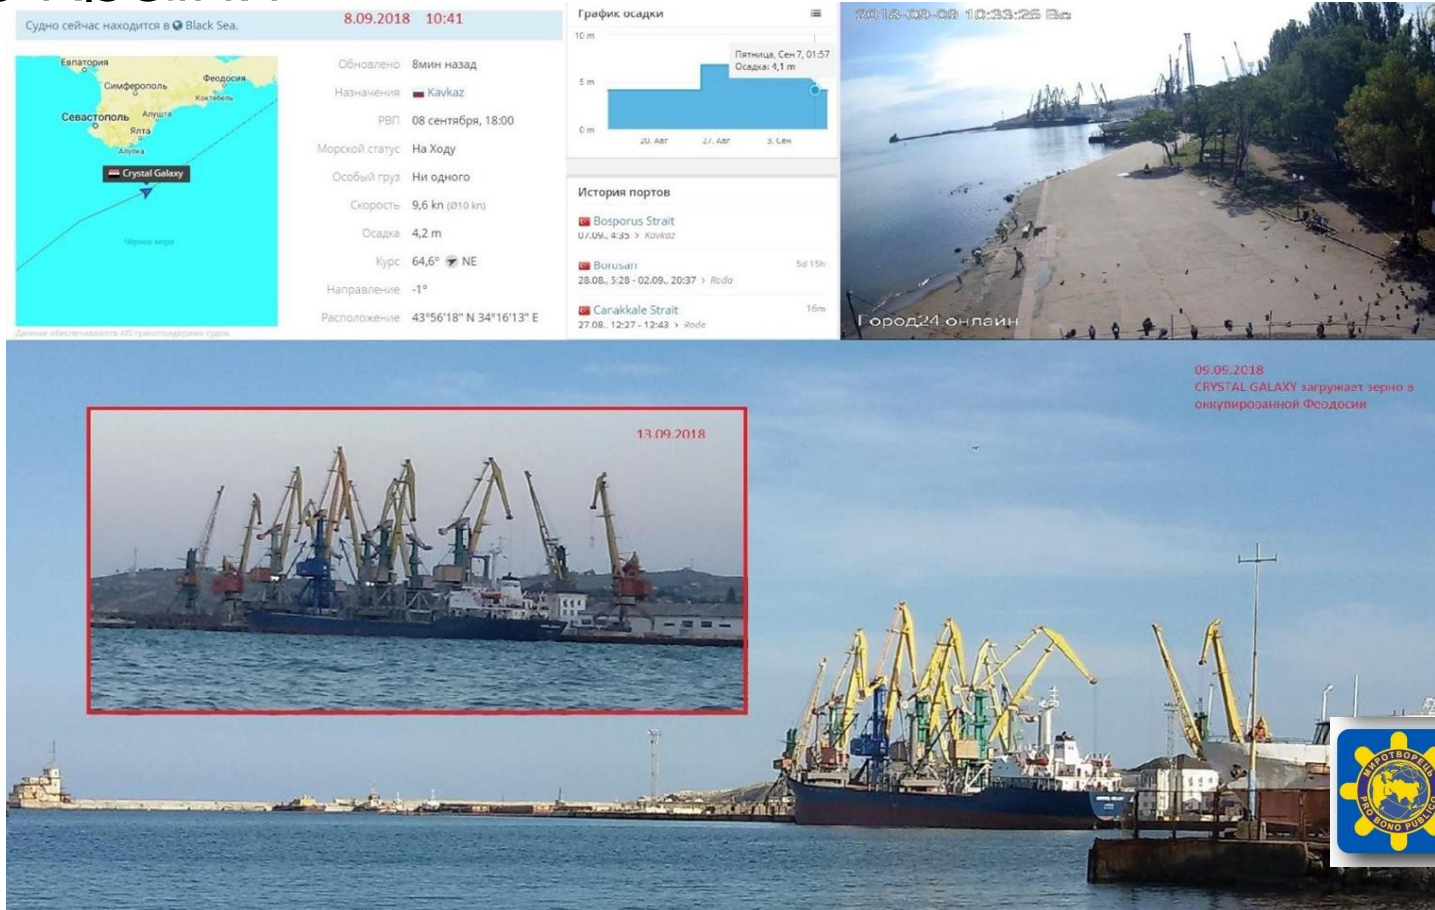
Судно сейчас находится в Black Sea.

8.09.2018 10:41

Евпатория
Симферополь
Феодосия
Коктебель
Севастополь
Алушта
Ялта
Алупка
Crystal Galaxy
Чёрное море

Данные обеспечиваются AIS транспондерами судов

| Обновлено | 8мин назад |
|---|---|
| Назначения | Kavkaz |
| РВП | 08 сентября, 18:00 |
| Морской статус | На Ходу |
| Особый груз | Ни одного |
| Скорость | 9,6 kn (Ø10 kn) |
| Осадка | 4,2 m |
| Курс | 64,6° NE |
| Направление | -1° |
| Расположение | 43°56'18" N 34°16'13" E |

График осадки
10 m
5 m
0 m
20. Авг
27. Авг
3. Сен
Пятница, Сен 7, 01:57
Осадка: 4,1 m

История портов
Bosporus Strait
07.09., 4:35 > Kavkaz
Borusan
5d 15h
28.08., 5:28 - 02.09., 20:37 > Reda
Canakkale Strait
16m
27.08., 12:27 - 12:43 > Rode

2018-09-09 10:33:25 Вс
Город24 онлайн

13.09.2018

09.09.2018
CRYSTAL GALAXY загружает зерно в оккупированной Феодосии

МИРОТВОРЕЦЬ
PRO BONO PUBLICO